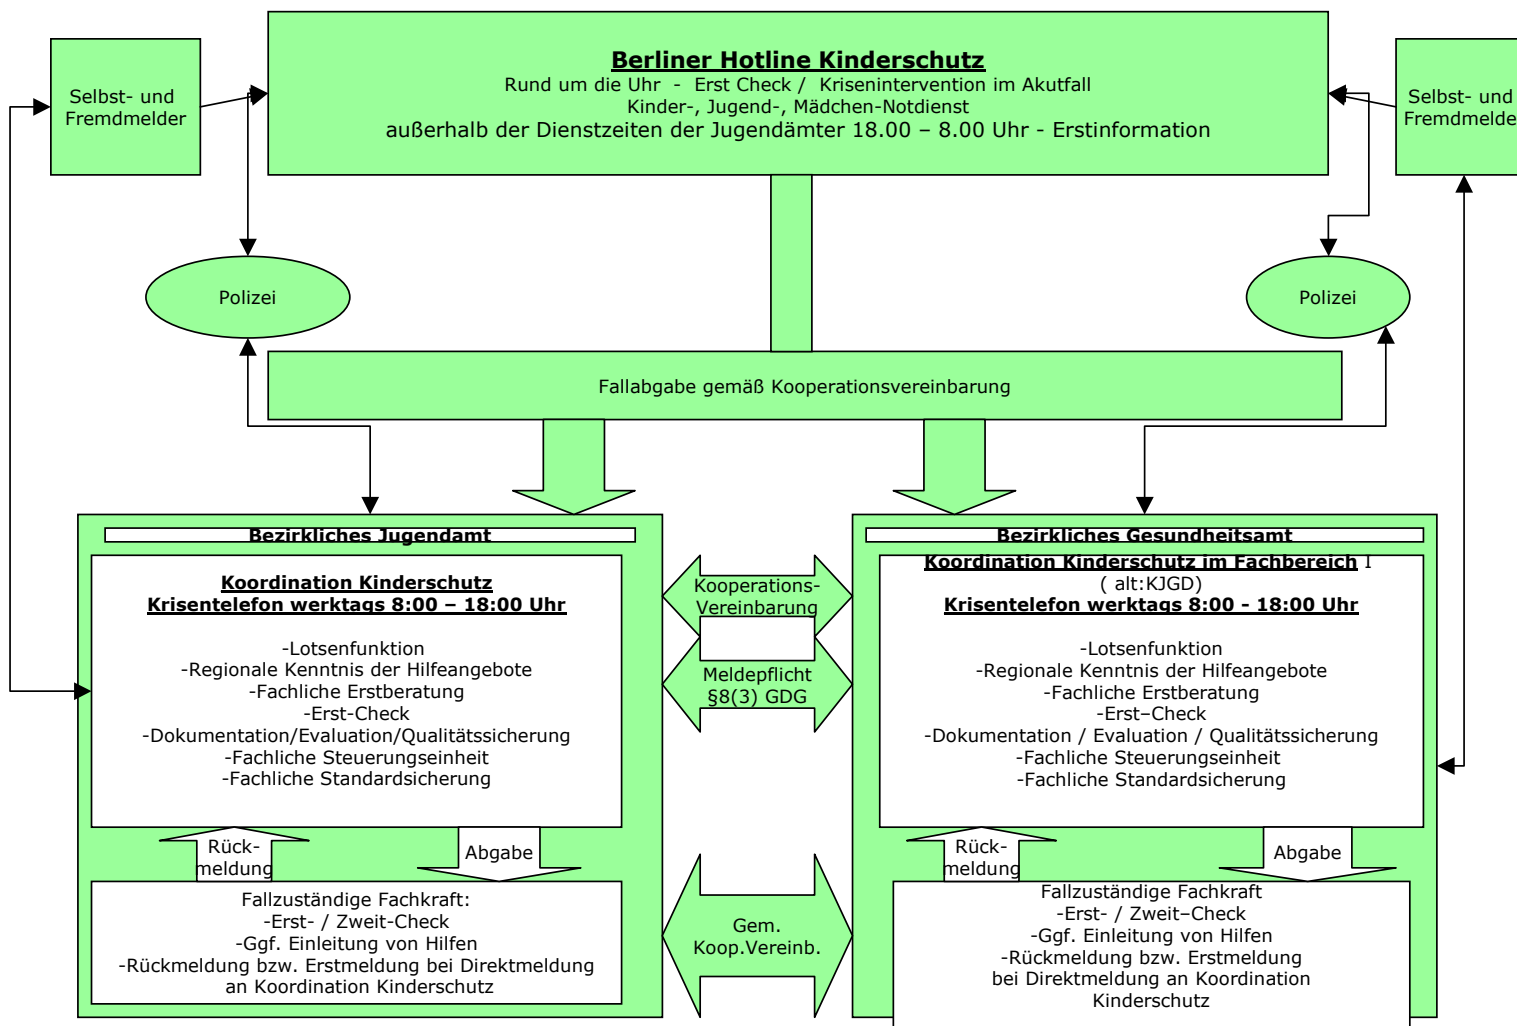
Selbst- und Fremdmelder

Berliner Hotline Kinderschutz
Rund um die Uhr - Erst Check / Krisenintervention im Akutfall
Kinder-, Jugend-, Mädchen-Notdienst
außerhalb der Dienstzeiten der Jugendämter 18.00 – 8.00 Uhr - Erstinformation

Selbst- und Fremdmelde

Polizei

Polizei

Fallabgabe gemäß Kooperationsvereinbarung

Bezirkliches Jugendamt

Koordination Kinderschutz
Krisentelefon werktags 8:00 – 18:00 Uhr

-Lotsenfunktion
-Regionale Kenntnis der Hilfeangebote
-Fachliche Erstberatung
-Erst-Check
-Dokumentation/Evaluation/Qualitätssicherung
-Fachliche Steuerungseinheit
-Fachliche Standardsicherung

Rück-meldung

Abgabe

Fallzuständige Fachkraft:
-Erst- / Zweit-Check
-Ggf. Einleitung von Hilfen
-Rückmeldung bzw. Erstmeldung bei Direktmeldung an Koordination Kinderschutz

Kooperations-Vereinbarung

Meldepflicht §8(3) GDG

Gem. Koop.Vereinb.

Bezirkliches Gesundheitsamt

Koordination Kinderschutz im Fachbereich I
( alt:KJGD)
Krisentelefon werktags 8:00 - 18:00 Uhr

-Lotsenfunktion
-Regionale Kenntnis der Hilfeangebote
-Fachliche Erstberatung
-Erst–Check
-Dokumentation / Evaluation / Qualitätssicherung
-Fachliche Steuerungseinheit
-Fachliche Standardsicherung

Rück-meldung

Abgabe

Fallzuständige Fachkraft
-Erst- / Zweit–Check
-Ggf. Einleitung von Hilfen
-Rückmeldung bzw. Erstmeldung bei Direktmeldung an Koordination Kinderschutz